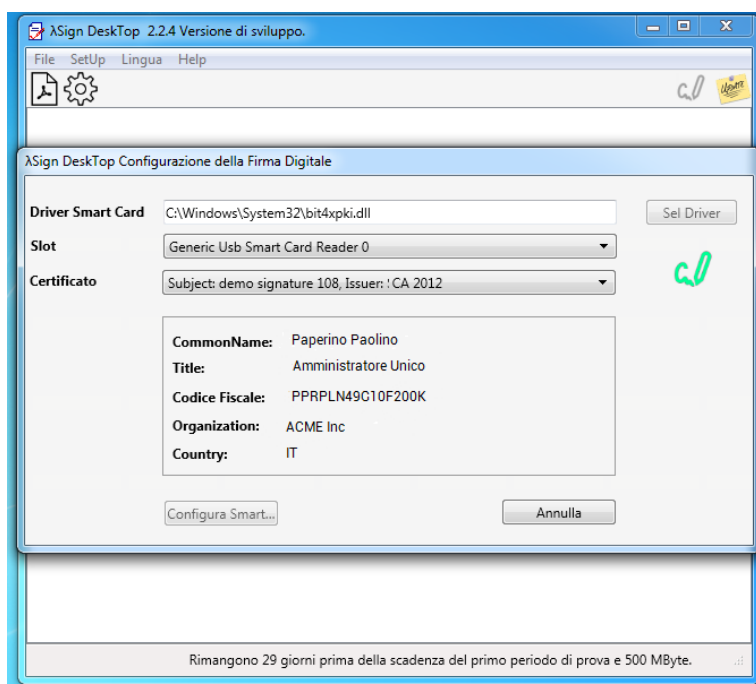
λSign DeskTop 2.2.4 Versione di sviluppo.

File SetUp Lingua Help

λSign DeskTop Configurazione della Firma Digitale

Driver Smart Card C:\Windows\System32\bit4xpki.dll Sel Driver

Slot Generic Usb Smart Card Reader 0

Certificato Subject: demo signature 108, Issuer: : CA 2012

CommonName: Paperino Paolino
Title: Amministratore Unico
Codice Fiscale: PPRPLN49C10F200K
Organization: ACME Inc
Country: IT

Configura Smart... Annulla

Rimangono 29 giorni prima della scadenza del primo periodo di prova e 500 MByte.